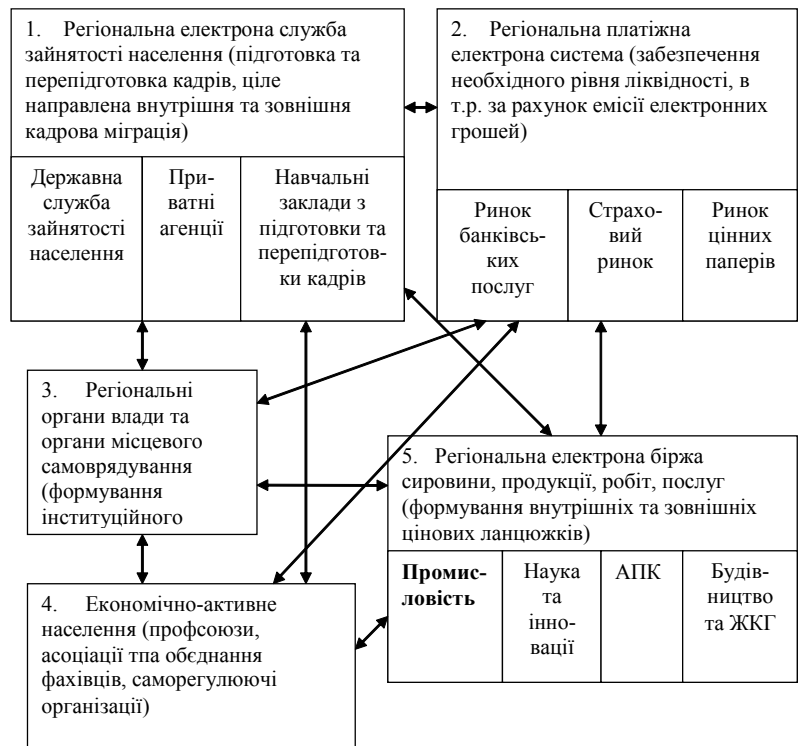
1. Регіональна електрона служба зайнятості населення (підготовка та перепідготовка кадрів, ціле направлена внутрішня та зовнішня кадрова міграція)

| Державна служба зайнятості населення | Приватні агенції | Навчальні заклади з підготовки та перепідготовки кадрів |
|---|---|---|

2. Регіональна платіжна електрона система (забезпечення необхідного рівня ліквідності, в т.р. за рахунок емісії електронних грошей)

| Ринок банківських послуг | Страховий ринок | Ринок цінних паперів |
|---|---|---|

3. Регіональні органи влади та органи місцевого самоврядування (формування інституційного

5. Регіональна електрона біржа сировини, продукції, робіт, послуг (формування внутрішніх та зовнішніх цінових ланцюжків)

| **Промисловість** | Наука та інновації | АПК | Будівництво та ЖКГ |
|---|---|---|---|

4. Економічно-активне населення (профсоюзи, асоціації тпа обєднання фахівців, саморегулюючі організації)